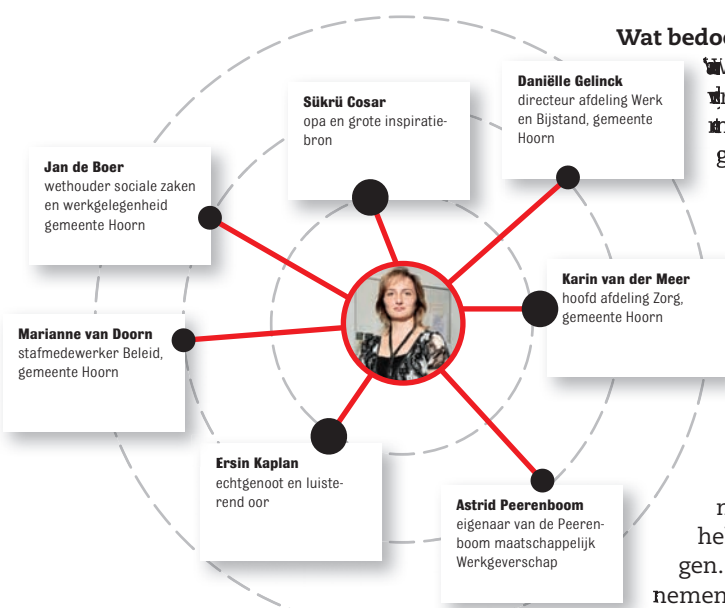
Wat bedoe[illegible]

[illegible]

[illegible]

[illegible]

g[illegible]

Sükrü Cosar
opa en grote inspiratiebron

Daniëlle Gelinck
directeur afdeling Werk en Bijstand, gemeente Hoorn

Jan de Boer
wethouder sociale zaken en werkgelegenheid gemeente Hoorn

Karin van der Meer
hoofd afdeling Zorg, gemeente Hoorn

Marianne van Doorn
stafmedewerker Beleid, gemeente Hoorn

Ersin Kaplan
echtgenoot en luisterend oor

Astrid Peerenboom
eigenaar van de Peerenboom maatschappelijk Werkgeverschap

n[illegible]
he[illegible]
gen.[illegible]
nemen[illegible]